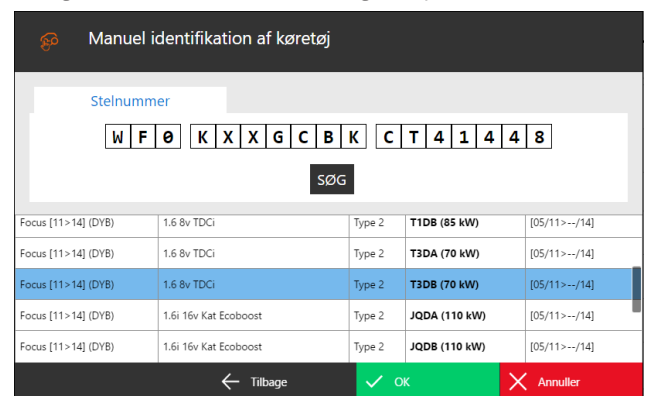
Manuel identifikation af køretøj

Stelnummer

W F 0 K X X G C B K C T 4 1 4 4 8

SØG

| Focus [11>14] (DYB) | 1.6 8v TDCi | Type 2 | T1DB (85 kW) | [05/11>--/14] |
|---|---|---|---|---|
| Focus [11>14] (DYB) | 1.6 8v TDCi | Type 2 | T3DA (70 kW) | [05/11>--/14] |
| Focus [11>14] (DYB) | 1.6 8v TDCi | Type 2 | T3DB (70 kW) | [05/11>--/14] |
| Focus [11>14] (DYB) | 1.6i 16v Kat Ecoboost | Type 2 | JQDA (110 kW) | [05/11>--/14] |
| Focus [11>14] (DYB) | 1.6i 16v Kat Ecoboost | Type 2 | JQDB (110 kW) | [05/11>--/14] |

Tilbage
OK
Annuller